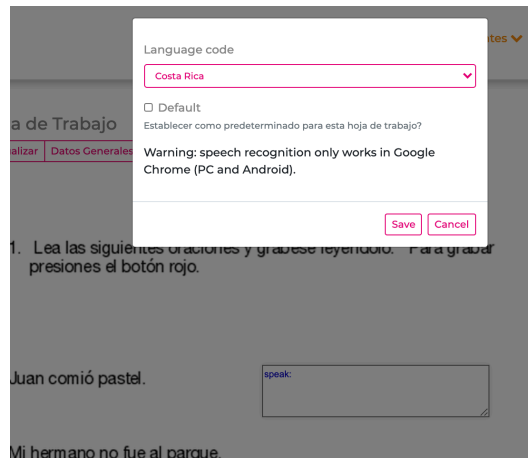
Language code

Costa Rica

Default

Establecer como predeterminado para esta hoja de trabajo?

Warning: speech recognition only works in Google Chrome (PC and Android).

Save Cancel

ntes

a de Trabajo

alizar Datos Generales

1. Lea las siguientes oraciones y grábese leyéndolo. Para grabar presiones el botón rojo.

Juan comió pastel.

speak:

Mi hermano no fue al parque.